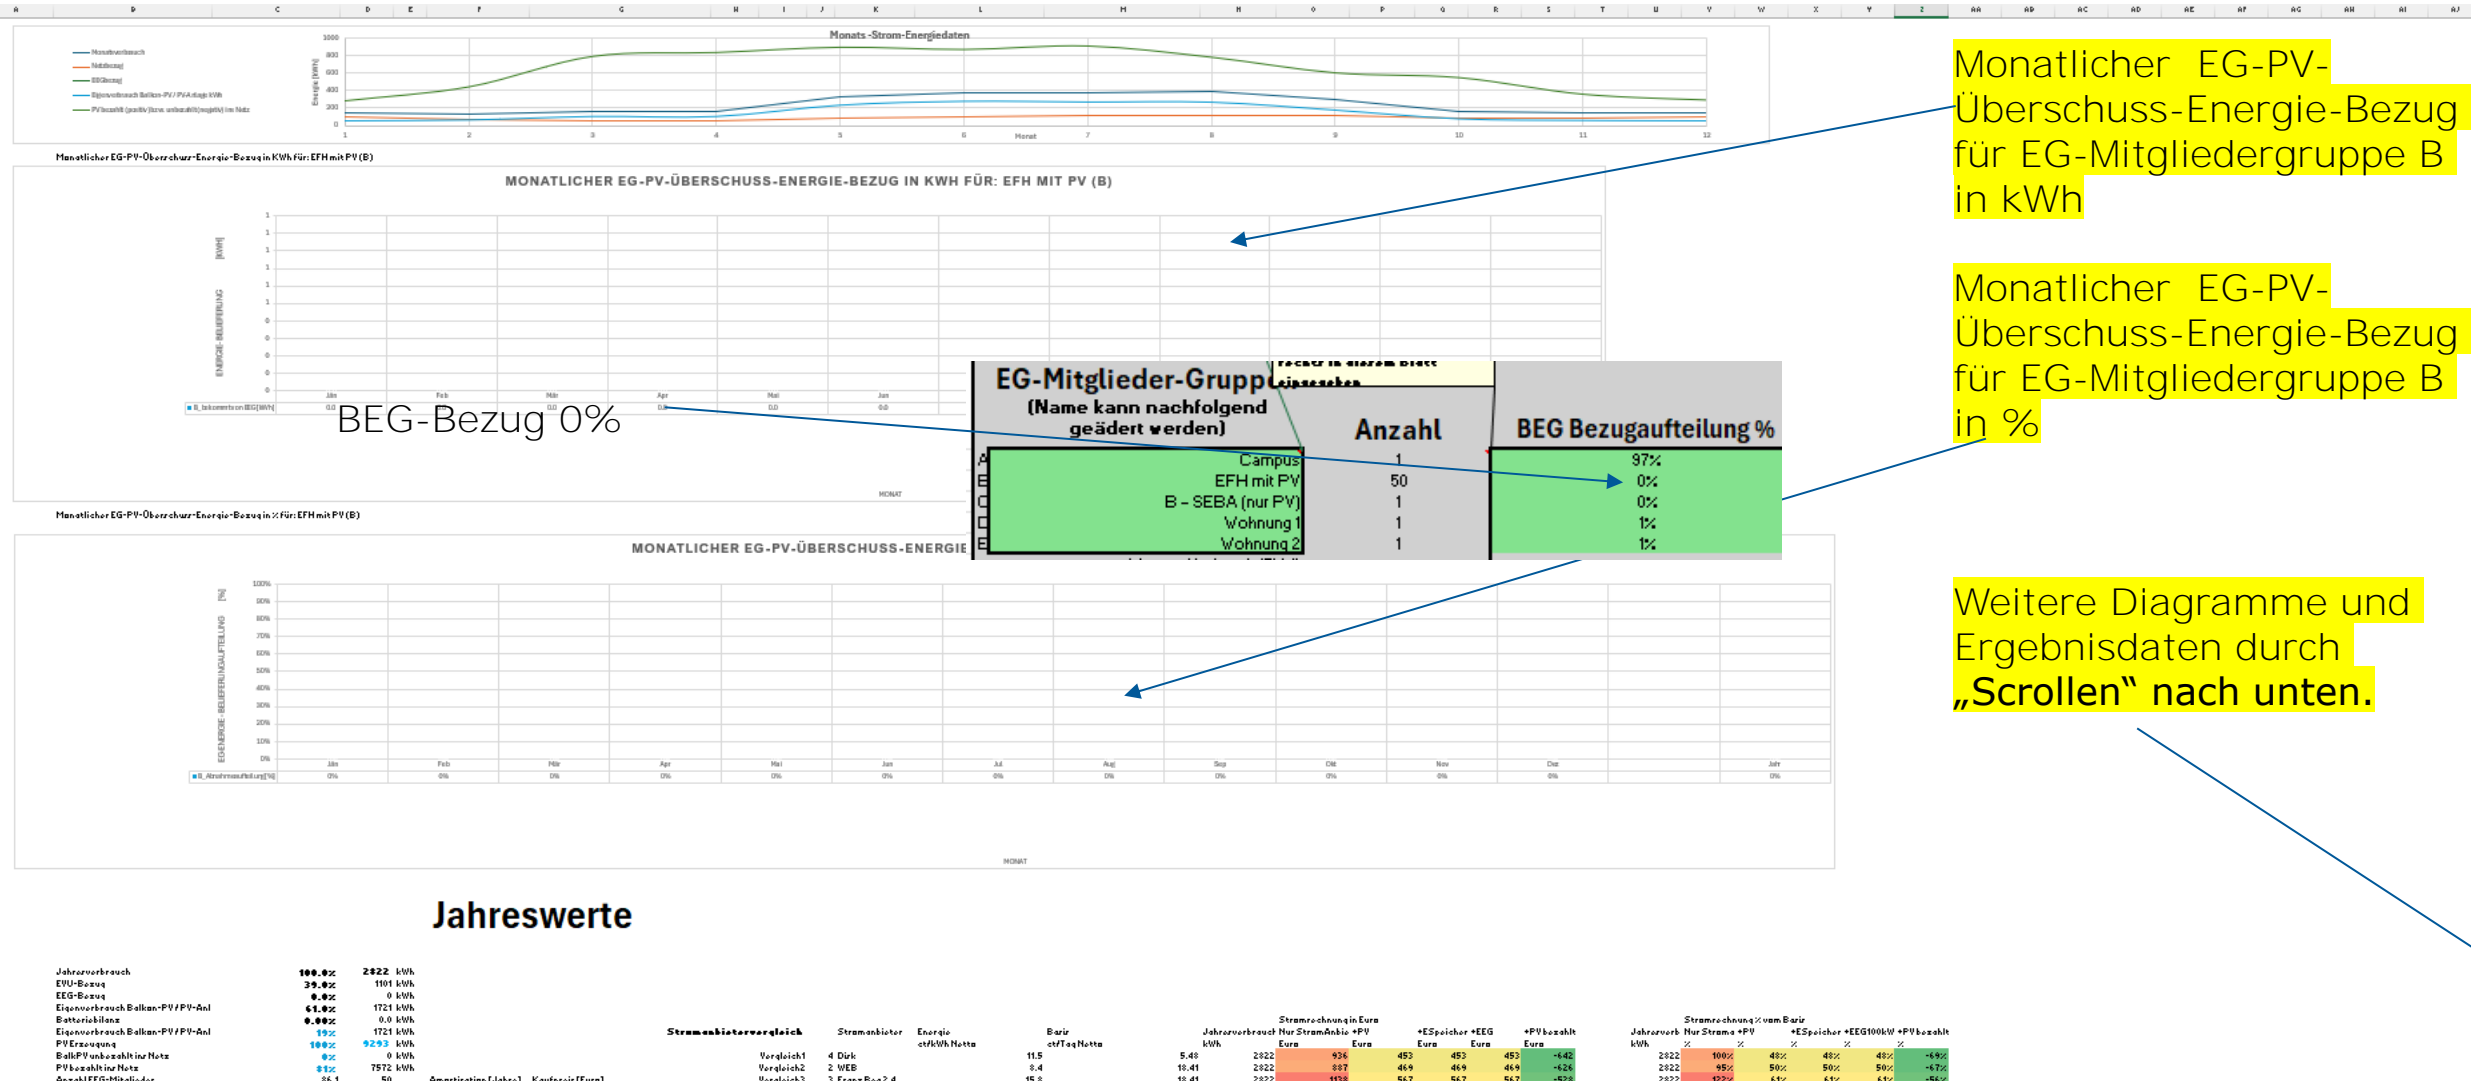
Monats-Strom-Energiedaten

Monatsverbrauch
Netzbezug
EEGbezug
Eigenverbrauch Balkon-PV / PVAnlage kWh
PV bezahlt (positiv)/ bzw. unbezahlt (negativ) ins Netz

1000
800
600
400
200
0

1 2 3 4 5 6 7 8 9 10 11 12

Monat

Monatlicher EG-PV-Überschuss-Energie-Bezug in KWh für: EFH mit PV (B)

MONATLICHER EG-PV-ÜBERSCHUSS-ENERGIE-BEZUG IN KWH FÜR: EFH MIT PV (B)

[KWH]

ENERGIE-BELIEFERUNG

Jän Feb Mär Apr Mai Jun

0.0 0.0 0.0 0.0 0.0 0.0

BEG-Bezug 0%

MONAT

Monatlicher EG-PV-Überschuss-Energie-Bezug in % für: EFH mit PV (B)

MONATLICHER EG-PV-ÜBERSCHUSS-ENERGIE

[%]

EIGENERGIE-BELIEFERUNGAUFTEILUNG

100% 90% 80% 70% 60% 50% 40% 30% 20% 10% 0%

Jän Feb Mär Apr Mai Jun Jul Aug Sep Okt Nov Dez Jahr

0% 0% 0% 0% 0% 0% 0% 0% 0% 0% 0% 0% 0%

MONAT

EG-Mitglieder-Gruppe
(Name kann nachfolgend geädert werden)

| | Anzahl | BEG Bezugaufteilung % |
|---|---|---|
| Campus | 1 | 97% |
| EFH mit PV | 50 | 0% |
| B - SEBA (nur PV) | 1 | 0% |
| Wohnung 1 | 1 | 1% |
| Wohnung 2 | 1 | 1% |

Monatlicher EG-PV-Überschuss-Energie-Bezug für EG-Mitgliedergruppe B in kWh

Monatlicher EG-PV-Überschuss-Energie-Bezug für EG-Mitgliedergruppe B in %

Weitere Diagramme und Ergebnisdaten durch „Scrollen" nach unten.

Jahreswerte

Jahresverbrauch 100.0% 2822 kWh
EVU-Bezug 39.0% 1101 kWh
EEG-Bezug 0.0% 0 kWh
Eigenverbrauch Balkon-PV / PV-Anl 61.0% 1721 kWh
Batteriebilanz 0.00% 0.0 kWh
Eigenverbrauch Balkon-PV / PV-Anl 19% 1721 kWh
PV Erzeugung 100% 9293 kWh
BalkPV unbezahlt ins Netz 0% 0 kWh
PV bezahlt ins Netz 81% 7572 kWh

Stromanbietervergleich

Stromanbieter | Energie ct/kWh Netto | Basis ct/Tag Netto | Jahresverbrauch kWh | Stromrechnung in Euro Nur StromAnbie Euro | +PV Euro | +ESpeicher Euro | +EEG Euro | +PV bezahlt Euro

Vergleich1 4 Dirk 11.5 5.48 2822 936 453 453 453 -642
Vergleich2 2 WEB 8.4 18.41 2822 887 469 469 469 -626

Stromrechnung % vom Basis
Jahresverb kWh | Nur Strom % | +PV % | +ESpeicher % | +EEG100kW % | +PV bezahlt %
2822 100% 48% 48% 48% -69%
2822 95% 50% 50% 50% -67%